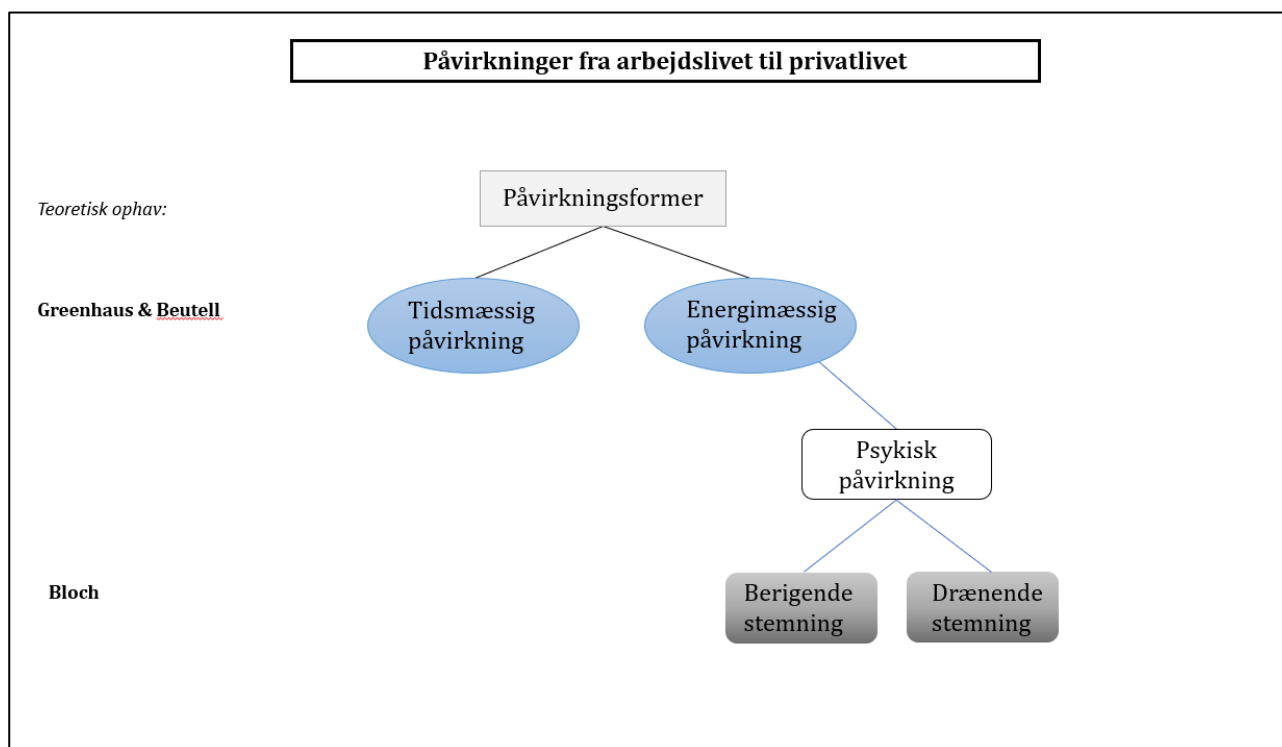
Påvirkninger fra arbejdslivet til privatlivet

Teoretisk ophav:

Påvirkningsformer

Greenhaus & Beutell

Tidsmæssig påvirkning

Energimæssig påvirkning

Psykisk påvirkning

Bloch

Berigende stemning

Drænende stemning